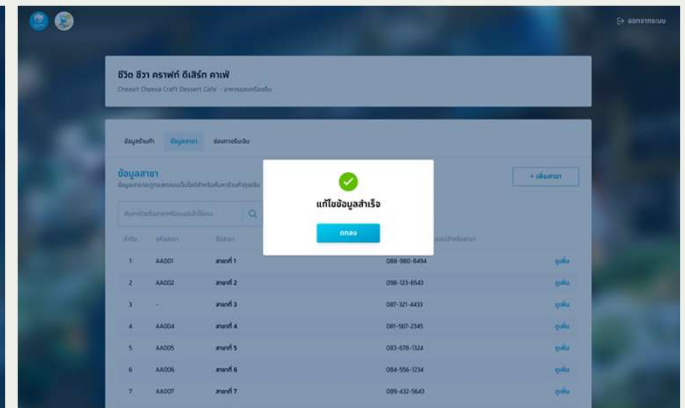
ออกจากระบบ

ชีวิต ชีวา คราฟท์ ดีเสิร์ท คาเฟ่

Cheevit Cheeva Craft Dessert Cafe · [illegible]

ข้อมูลร้านค้า ข้อมูลสาขา ช่องทางรับเงิน

ข้อมูลสาขา

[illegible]

+ เพิ่มสาขา

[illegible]

แก้ไขข้อมูลสำเร็จ

ตกลง

| ลำดับ | รหัสสาขา | ชื่อสาขา | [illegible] | |
|---|---|---|---|---|
| 1 | AA001 | สาขาที่ 1 | 088-980-8494 | ดูเพิ่ม |
| 2 | AA002 | สาขาที่ 2 | 098-123-6543 | ดูเพิ่ม |
| 3 | - | สาขาที่ 3 | 087-321-4433 | ดูเพิ่ม |
| 4 | AA004 | สาขาที่ 4 | 081-567-2345 | ดูเพิ่ม |
| 5 | AA005 | สาขาที่ 5 | 083-678-1324 | ดูเพิ่ม |
| 6 | AA006 | สาขาที่ 6 | 084-556-1234 | ดูเพิ่ม |
| 7 | AA007 | สาขาที่ 7 | 089-432-5643 | ดูเพิ่ม |